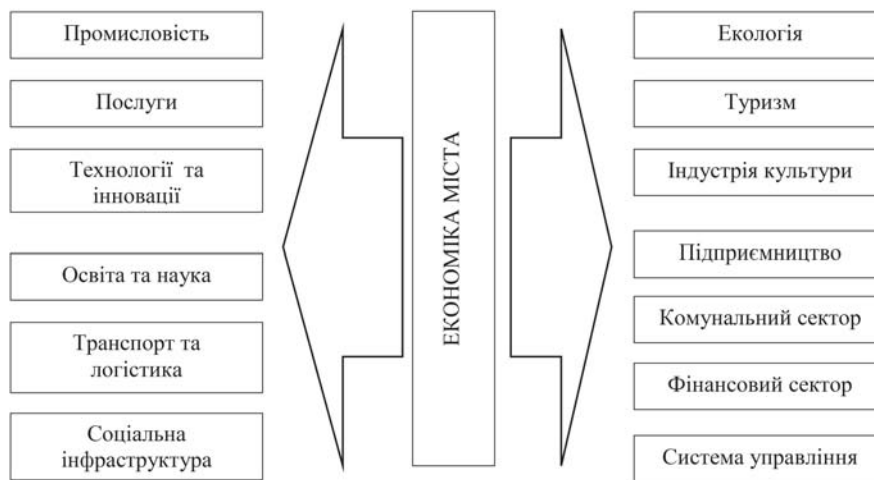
Промисловість

Послуги

Технології та інновації

Освіта та наука

Транспорт та логістика

Соціальна інфраструктура

ЕКОНОМІКА МІСТА

Екологія

Туризм

Індустрія культури

Підприємництво

Комунальний сектор

Фінансовий сектор

Система управління